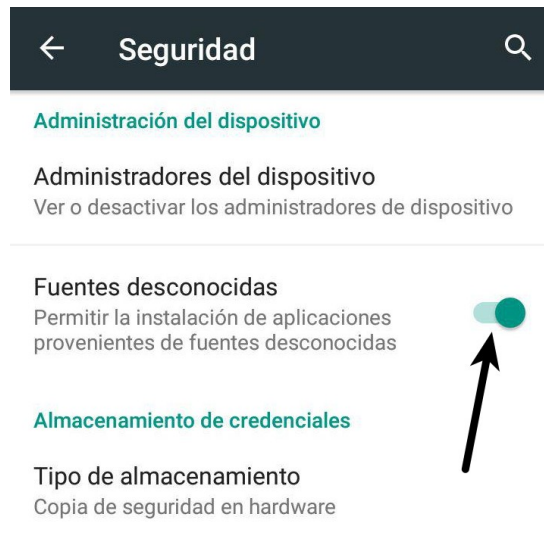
Seguridad

Administración del dispositivo

Administradores del dispositivo
Ver o desactivar los administradores de dispositivo

Fuentes desconocidas
Permitir la instalación de aplicaciones provenientes de fuentes desconocidas

Almacenamiento de credenciales

Tipo de almacenamiento
Copia de seguridad en hardware